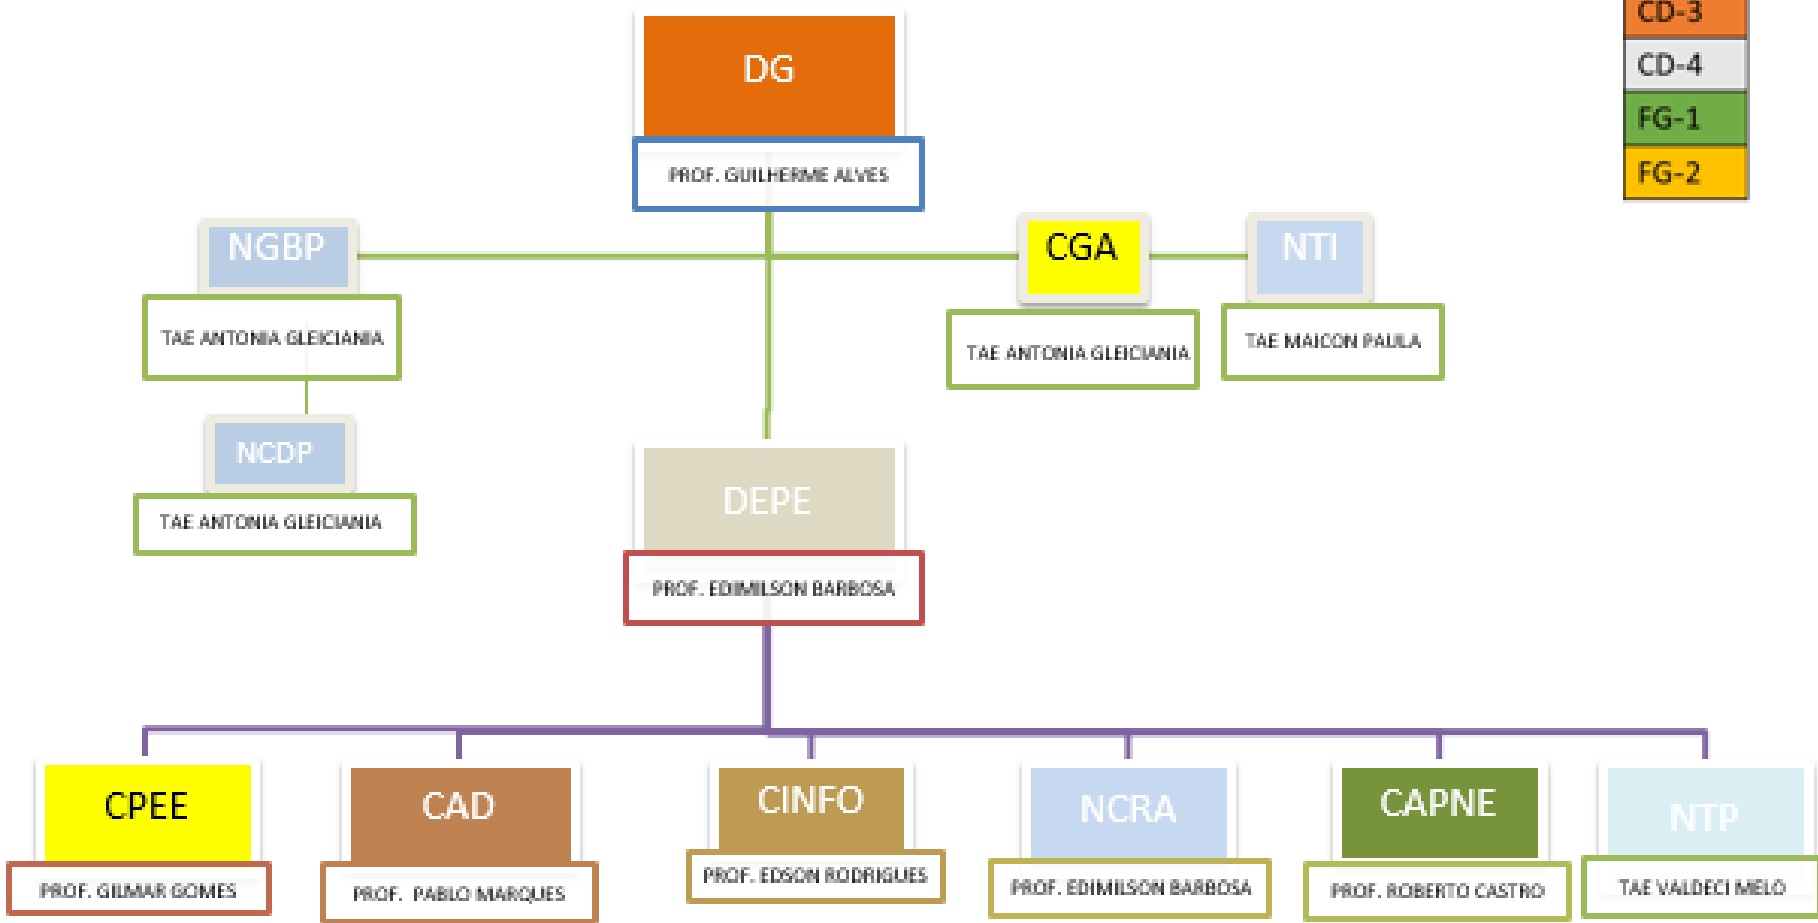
CD-3
CD-4
FG-1
FG-2

DG
PROF. GUILHERME ALVES

NGBP
TAE ANTONIA GLEICIANIA

NCDP
TAE ANTONIA GLEICIANIA

CGA
TAE ANTONIA GLEICIANIA

NTI
TAE MAICON PAULA

DEPE
PROF. EDIMILSON BARBOSA

CPEE
PROF. GILMAR GOMES

CAD
PROF. PABLO MARQUES

CINFO
PROF. EDSON RODRIGUES

NCRA
PROF. EDIMILSON BARBOSA

CAPNE
PROF. ROBERTO CASTRO

NTP
TAE VALDECI MELO